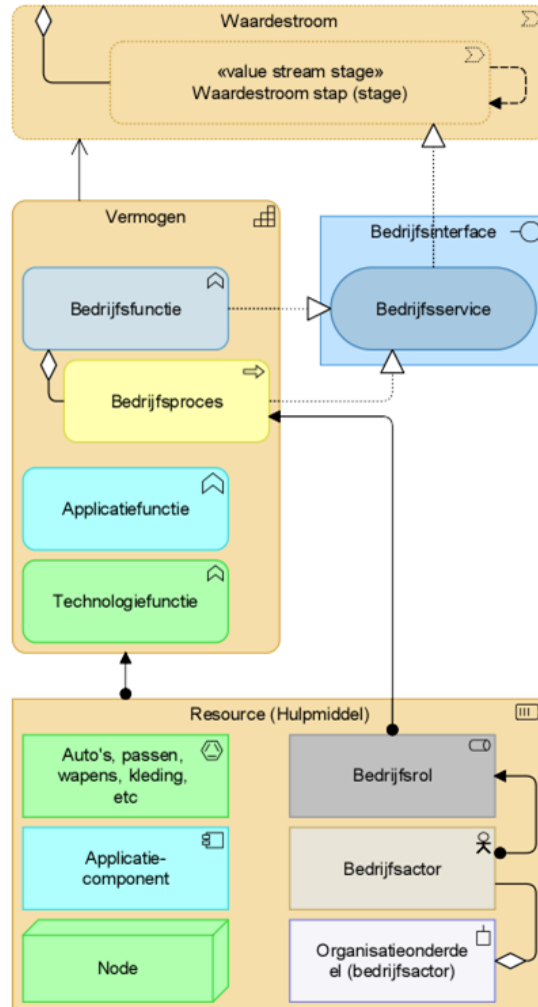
Waardestroom

«value stream stage»
Waardestroom stap (stage)

Vermogen

Bedrijfsinterface

Bedrijfsfunctie

Bedrijfsservice

Bedrijfsproces

Applicatiefunctie

Technologiefunctie

Resource (Hulpmiddel)

Auto's, passen, wapens, kleding, etc

Bedrijfsrol

Applicatie-component

Bedrijfsactor

Node

Organisatieonderdeel (bedrijfsactor)